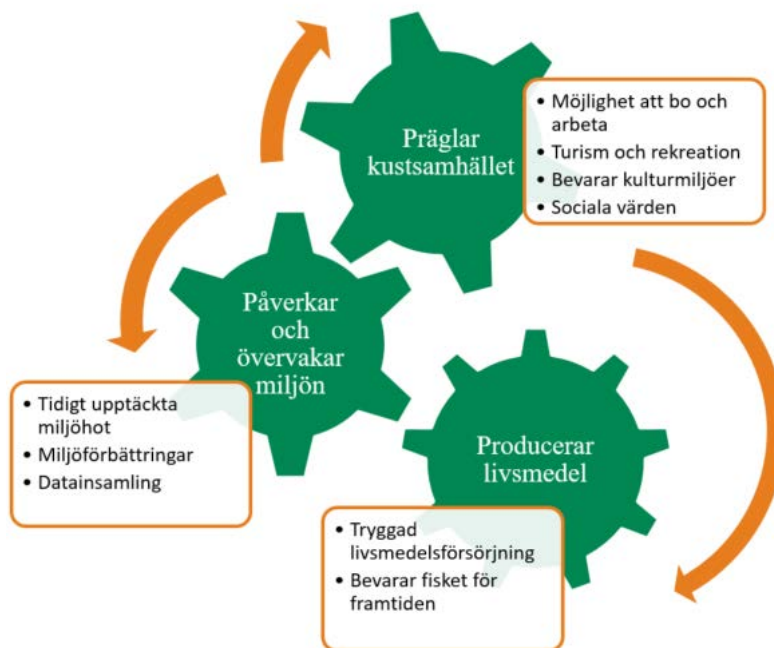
Präglar kustsamhället

- Möjlighet att bo och arbeta
- Turism och rekreation
- Bevarar kulturmiljöer
- Sociala värden

Påverkar och övervakar miljön

- Tidigt upptäckta miljöhot
- Miljöförbättringar
- Datainsamling

Producerar livsmedel

- Tryggad livsmedelsförsörjning
- Bevarar fisket för framtiden